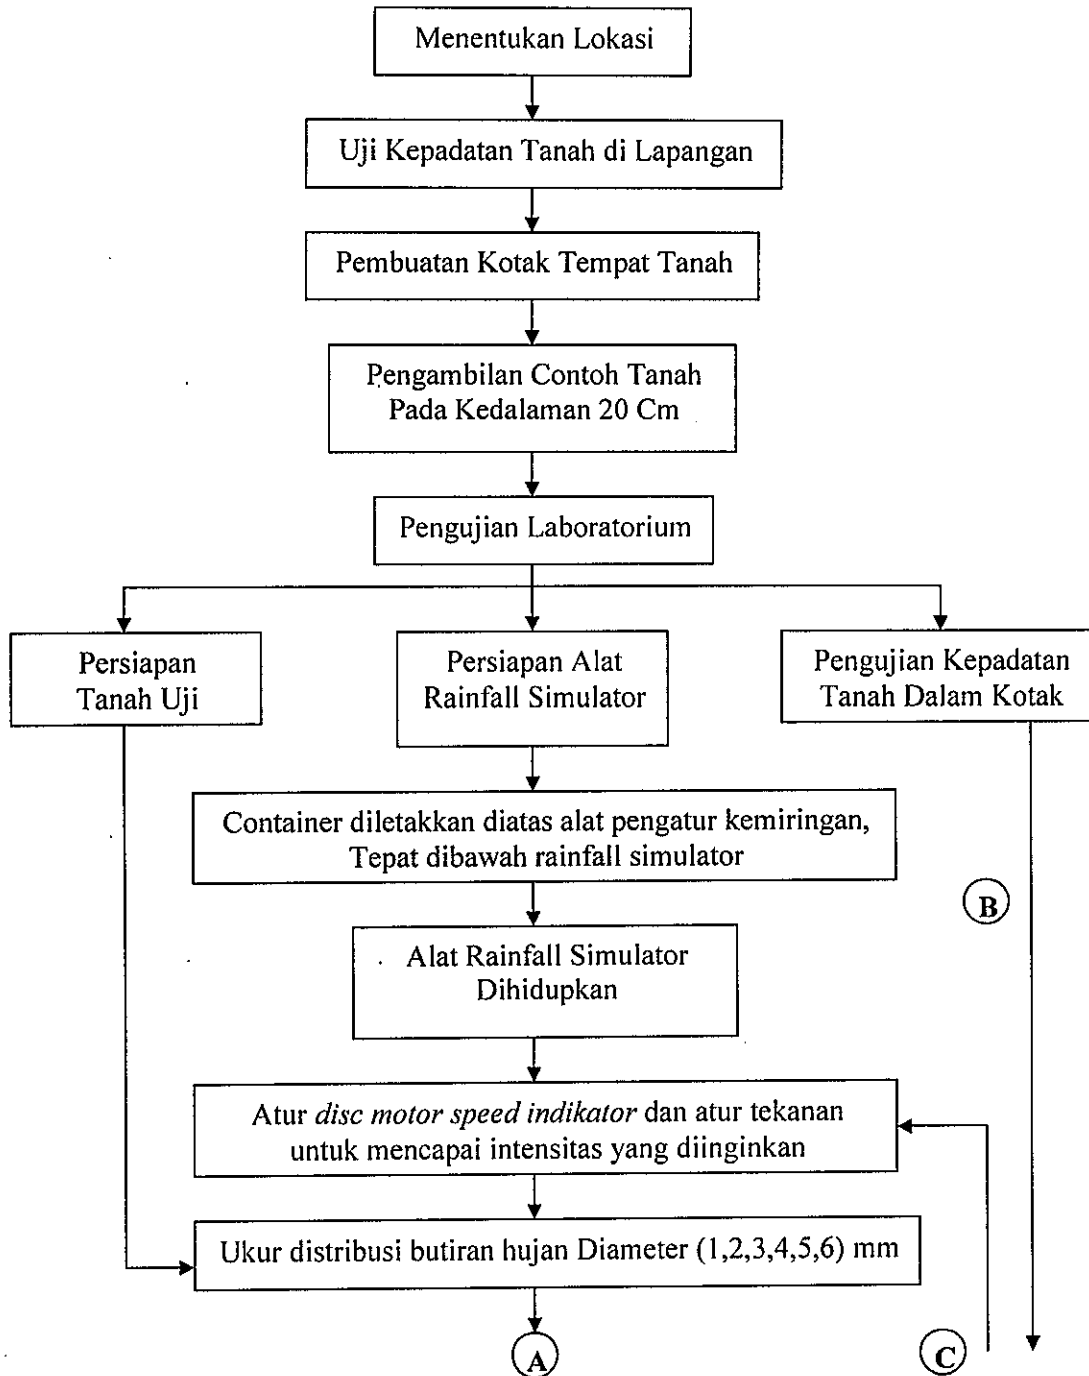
Menentukan Lokasi

Uji Kepadatan Tanah di Lapangan

Pembuatan Kotak Tempat Tanah

Pengambilan Contoh Tanah Pada Kedalaman 20 Cm

Pengujian Laboratorium

Persiapan Tanah Uji

Persiapan Alat Rainfall Simulator

Pengujian Kepadatan Tanah Dalam Kotak

Container diletakkan diatas alat pengatur kemiringan, Tepat dibawah rainfall simulator

B

Alat Rainfall Simulator Dihidupkan

Atur *disc motor speed indikator* dan atur tekanan untuk mencapai intensitas yang diinginkan

Ukur distribusi butiran hujan Diameter (1,2,3,4,5,6) mm

A

C